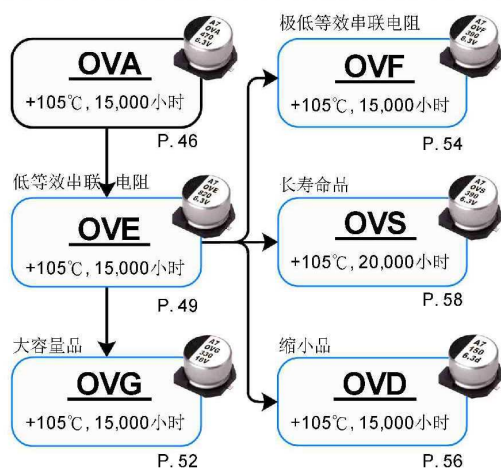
A7
OVA
470
6.3V

OVA

+105℃, 15,000小时

P. 46

极低等效串联电阻

A7
OVF
390
6.3V

OVF

+105℃, 15,000小时

P. 54

低等效串联电阻

A7
OVE
390
6.3V

OVE

+105℃, 15,000小时

P. 49

长寿命品

A7
OVS
390
6.3V

OVS

+105℃, 20,000小时

P. 58

大容量品

A7
OVG
330
10V

OVG

+105℃, 15,000小时

P. 52

缩小品

A7
OVD
150
6.3V

OVD

+105℃, 15,000小时

P. 56